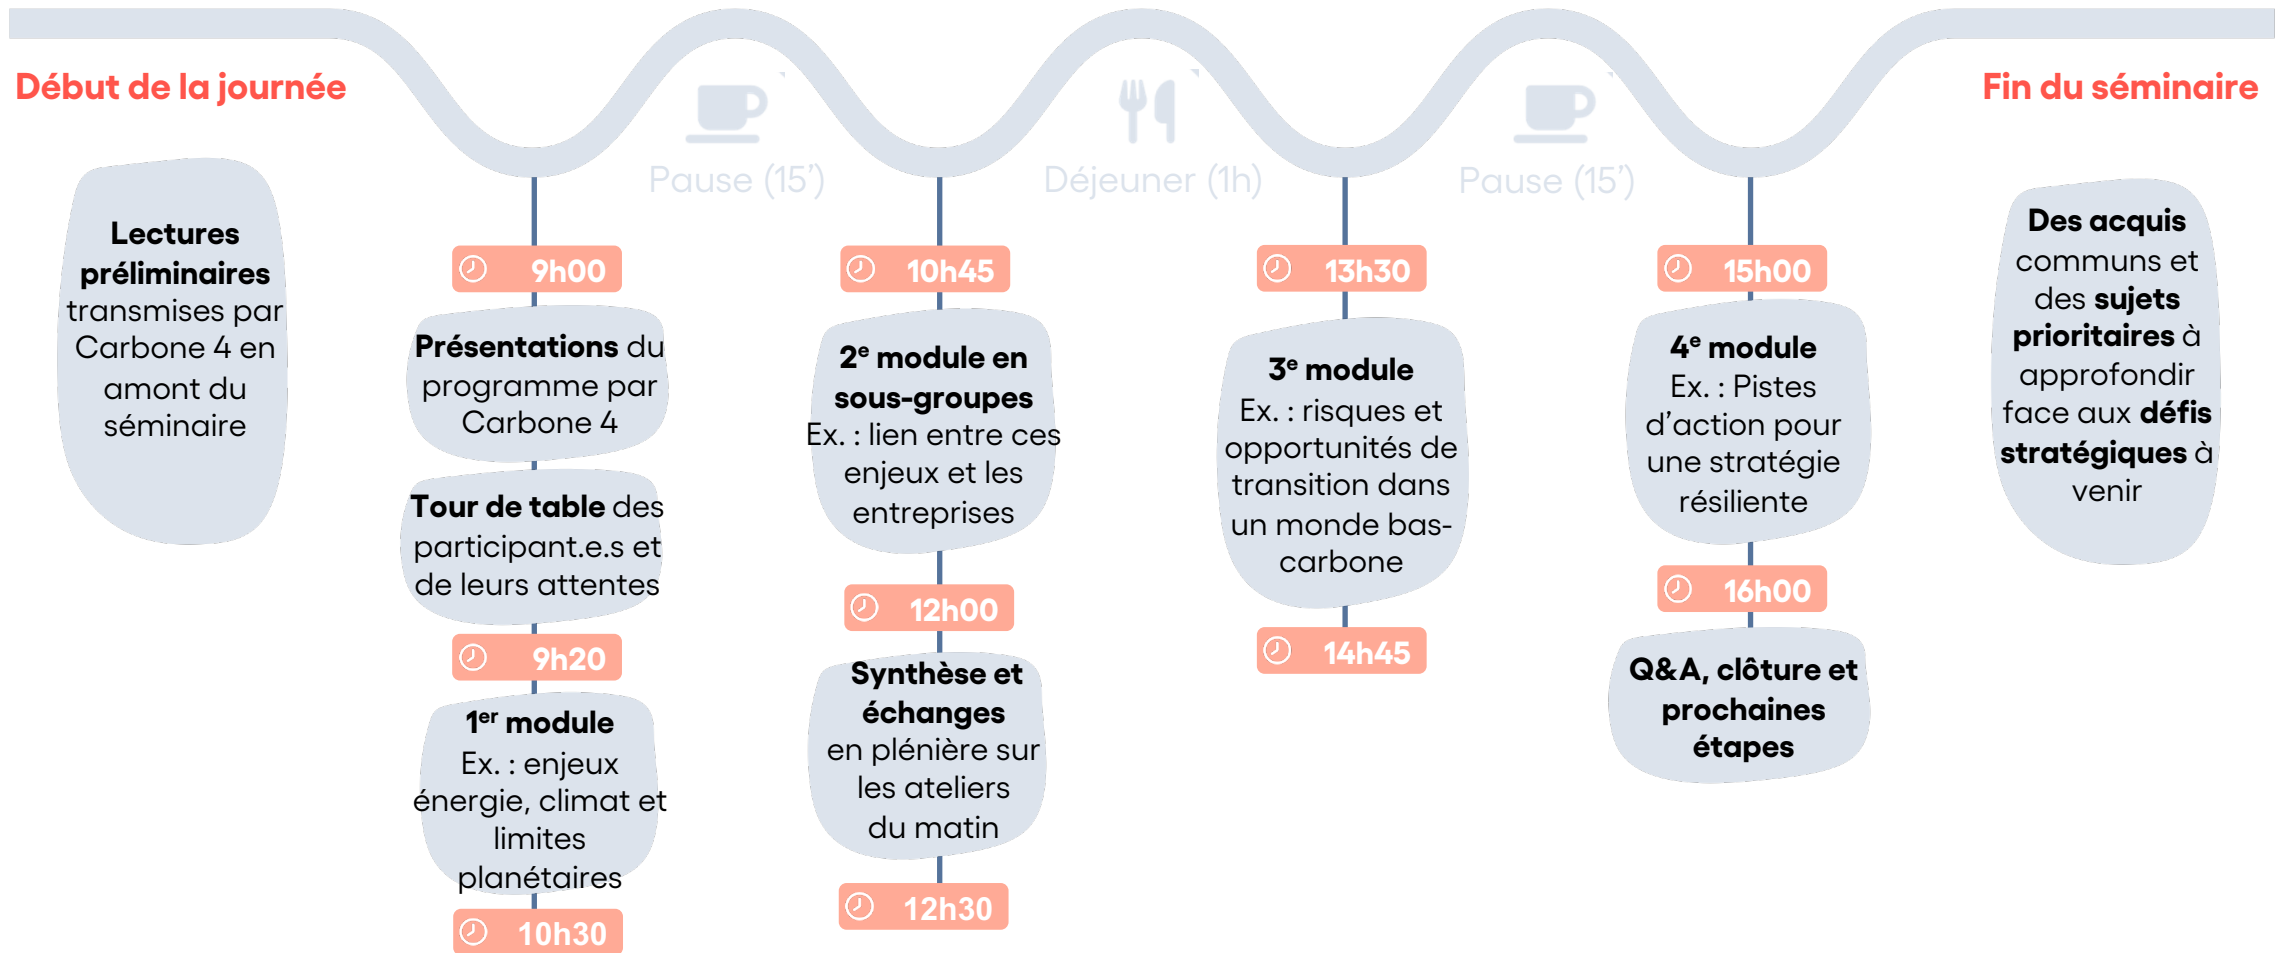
Début de la journée

Pause (15')

Déjeuner (1h)

Pause (15')

Fin du séminaire

Lectures préliminaires transmises par Carbone 4 en amont du séminaire

9h00

Présentations du programme par Carbone 4

Tour de table des participant.e.s et de leurs attentes

9h20

1$^{er}$ module
Ex. : enjeux énergie, climat et limites planétaires

10h30

10h45

2$^{e}$ module en sous-groupes
Ex. : lien entre ces enjeux et les entreprises

12h00

Synthèse et échanges en plénière sur les ateliers du matin

12h30

13h30

3$^{e}$ module
Ex. : risques et opportunités de transition dans un monde bas-carbone

14h45

15h00

4$^{e}$ module
Ex. : Pistes d'action pour une stratégie résiliente

16h00

Q&A, clôture et prochaines étapes

Des acquis communs et des sujets prioritaires à approfondir face aux défis stratégiques à venir